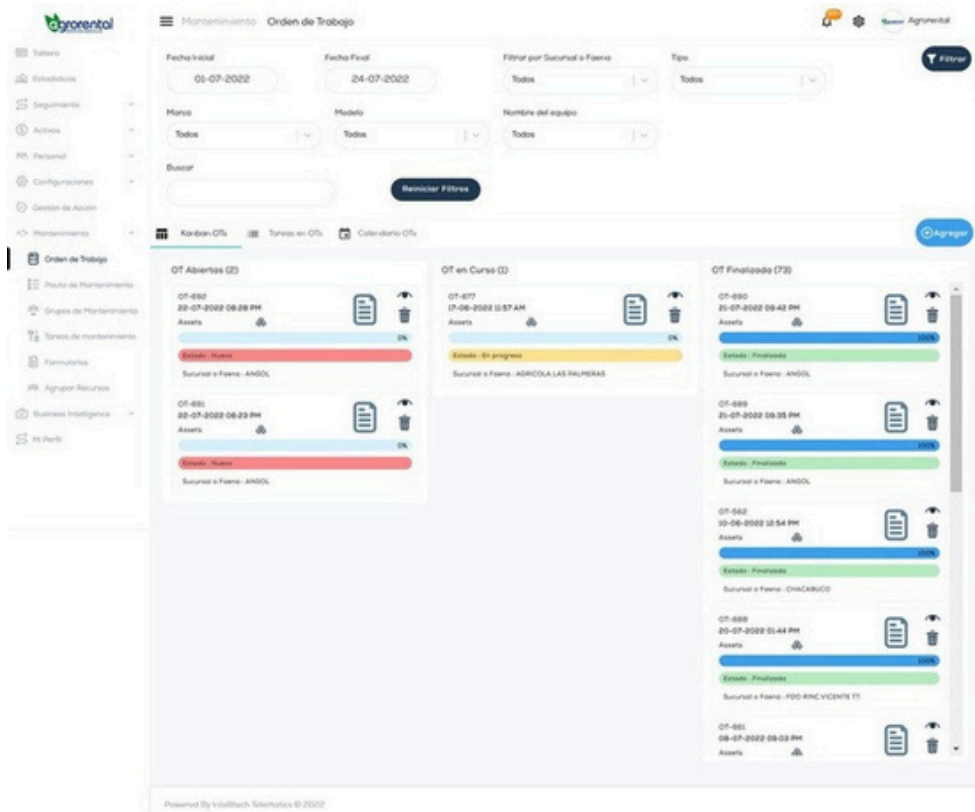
agrorental

Tablero
Estadísticas
Seguimiento
Activos
Personal
Configuraciones
Gestión de Acción
Mantenimiento
Orden de Trabajo
Pauta de Mantenimiento
Grupos de Mantenimiento
Tareas de mantenimiento
Formularios
Agrupar Recursos
Business Intelligence
Mi Perfil

Mantenimiento Orden de Trabajo

Agrorental

Fecha Inicial
01-07-2022
Fecha Final
24-07-2022
Filtrar por Sucursal o Faena
Todos
Tipo
Todos
Filtrar

Marca
Todos
Modelo
Todos
Nombre del equipo
Todos

Buscar

Reiniciar Filtros

Kanban OTs
Tareas en OTs
Calendario OTs

Agregar

OT Abiertas (2)

OT-692
22-07-2022 08:28 PM
Assets
0%
Estado : Nuevo
Sucursal o Faena : ANGOL

OT-691
22-07-2022 08:23 PM
Assets
0%
Estado : Nuevo
Sucursal o Faena : ANGOL

OT en Curso (1)

OT-677
17-06-2022 11:57 AM
Assets
0%
Estado : En progreso
Sucursal o Faena : AGRICOLA LAS PALMERAS

OT Finalizada (73)

OT-690
21-07-2022 09:42 PM
Assets
100%
Estado : Finalizada
Sucursal o Faena : ANGOL

OT-689
21-07-2022 09:35 PM
Assets
100%
Estado : Finalizada
Sucursal o Faena : ANGOL

OT-562
10-06-2022 12:54 PM
Assets
100%
Estado : Finalizada
Sucursal o Faena : CHACABUCO

OT-688
20-07-2022 01:44 PM
Assets
100%
Estado : Finalizada
Sucursal o Faena : FDO RINC VICENTE TT

OT-661
08-07-2022 09:03 PM
Assets

Powered By Infoltech Telematics © 2022